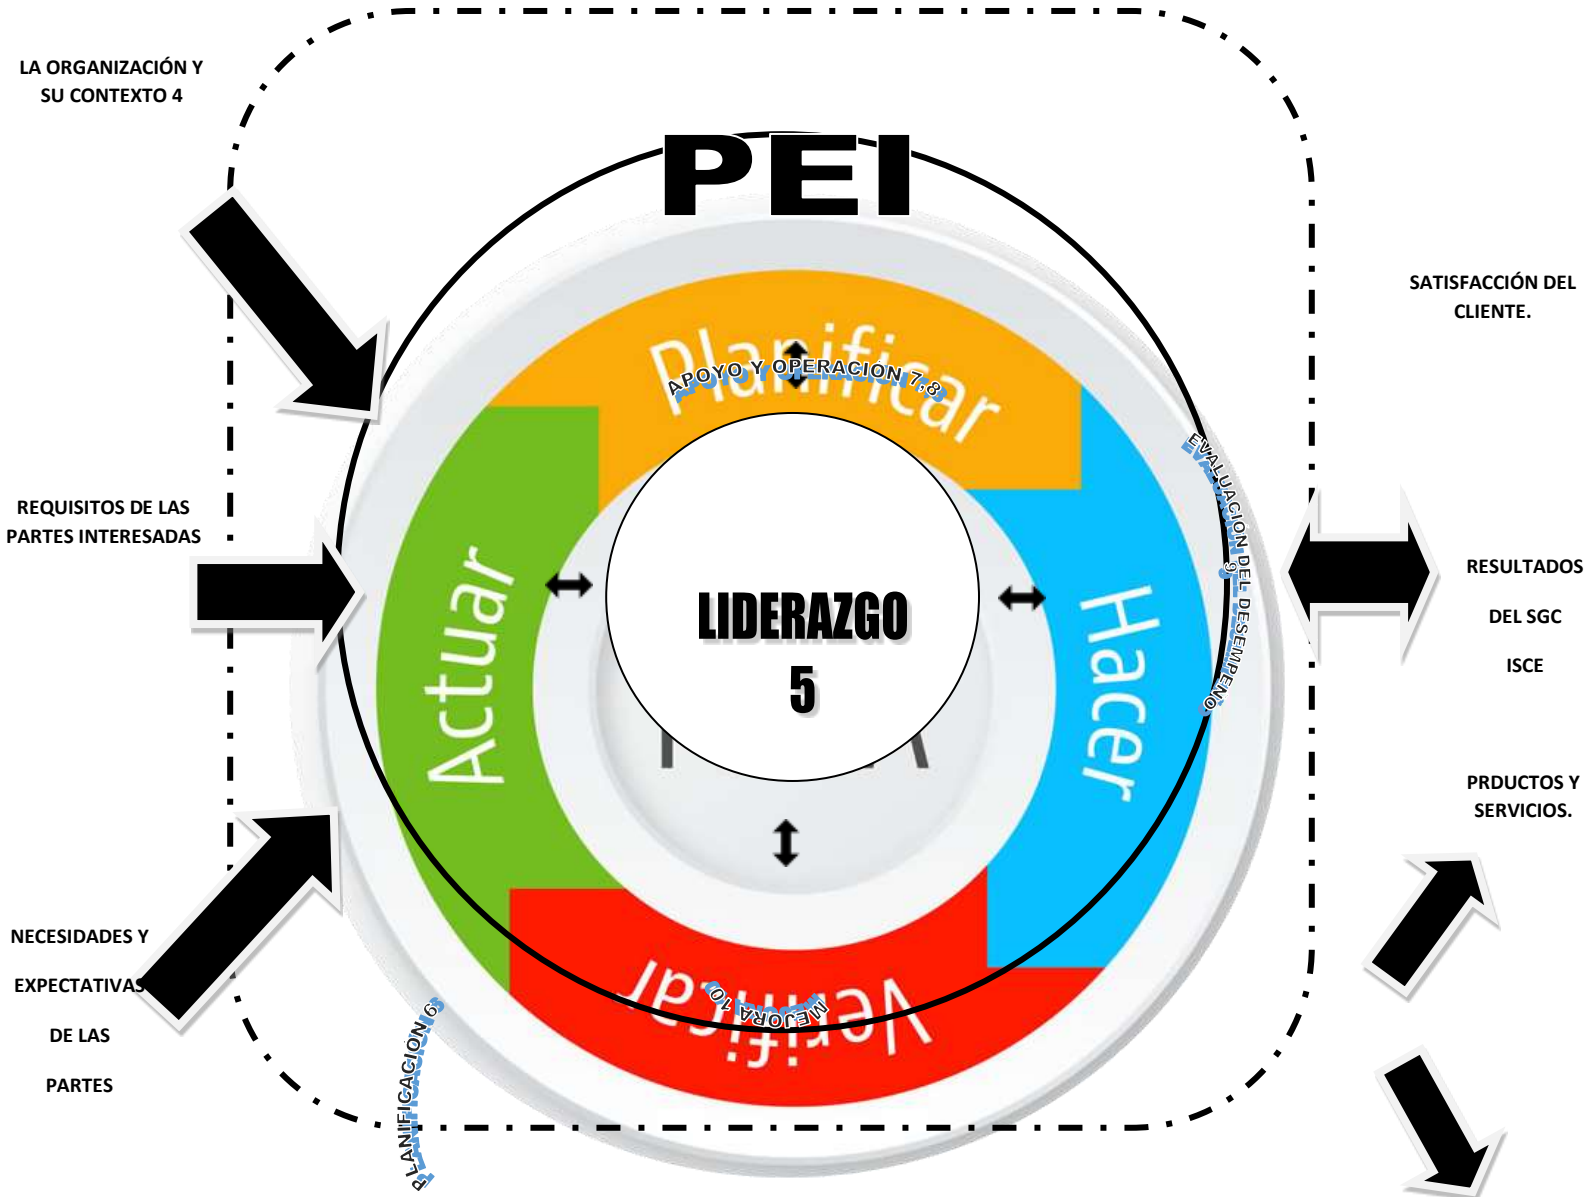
LA ORGANIZACIÓN Y SU CONTEXTO 4

PEI

SATISFACCIÓN DEL CLIENTE.

Planificar

APOYO Y OPERACION 7,8

EVALUACIÓN DEL DESEMPEÑO 9

REQUISITOS DE LAS PARTES INTERESADAS

Actuar

LIDERAZGO 5

Hacer

RESULTADOS

DEL SGC

ISCE

PRDUCTOS Y SERVICIOS.

NECESIDADES Y

EXPECTATIVAS

DE LAS

PARTES

Verificar

MEJORA 10

PLANIFICACION 6